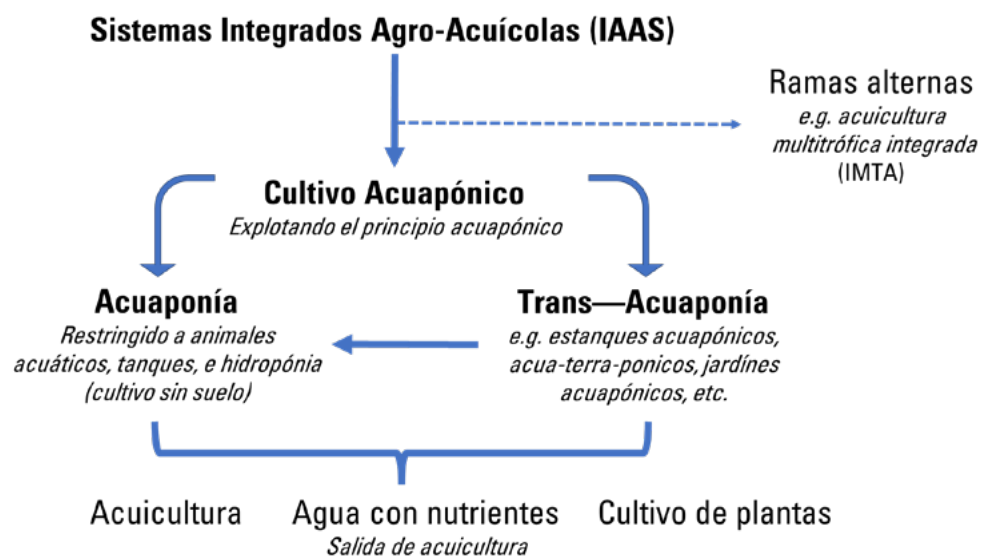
Sistemas Integrados Agro-Acuícolas (IAAS)

Ramas alternas
e.g. acuicultura multitrófica integrada (IMTA)

Cultivo Acuapónico
Explotando el principio acuapónico

Acuaponía
Restringido a animales acuáticos, tanques, e hidropónia (cultivo sin suelo)

Trans—Acuaponía
e.g. estanques acuapónicos, acua-terra-ponicos, jardínes acuapónicos, etc.

Acuicultura

Agua con nutrientes
Salida de acuicultura

Cultivo de plantas